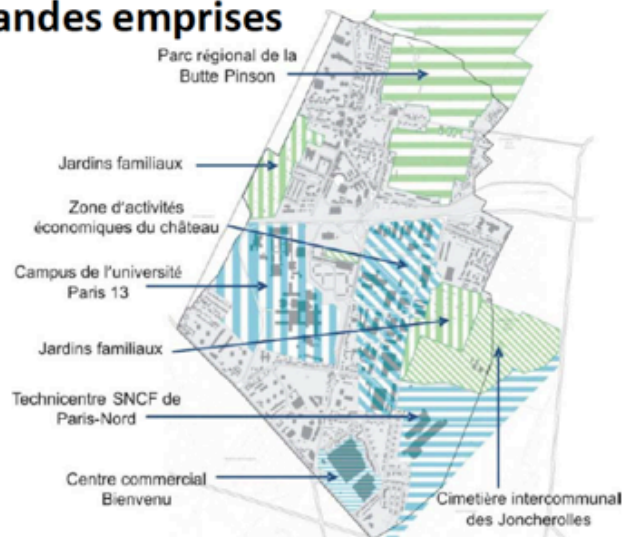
andes emprises

Parc régional de la Butte Pinson

Jardins familiaux

Zone d'activités économiques du château

Campus de l'université Paris 13

Jardins familiaux

Technicentre SNCF de Paris-Nord

Centre commercial Bienvenu

Cimetière intercommunal des Joncherolles